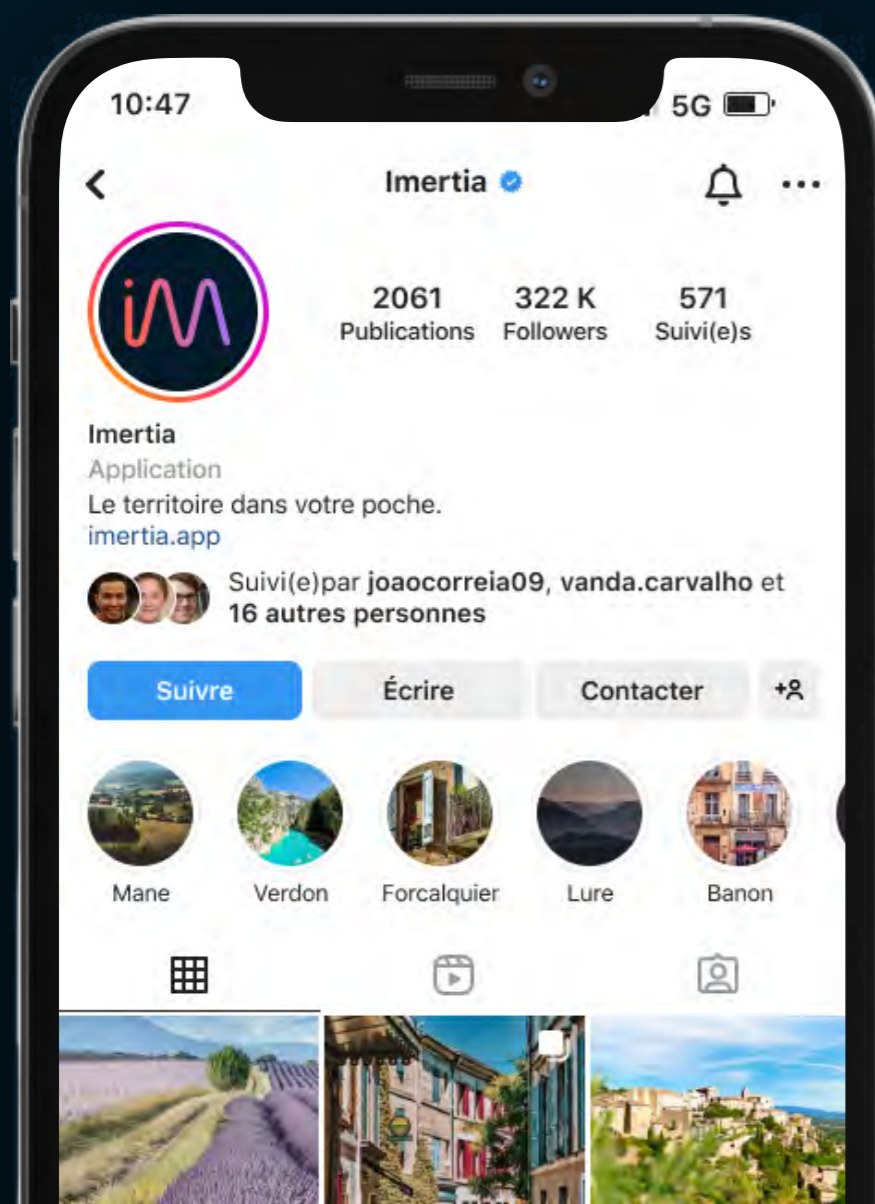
10:47

5G

Imertia

iM

2061
Publications

322 K
Followers

571
Suivi(e)s

Imertia
Application
Le territoire dans votre poche.
imertia.app

Suivi(e)par **joaocorreia09**, **vanda.carvalho** et **16 autres personnes**

Suivre
Écrire
Contacter

Mane
Verdon
Forcalquier
Lure
Banon